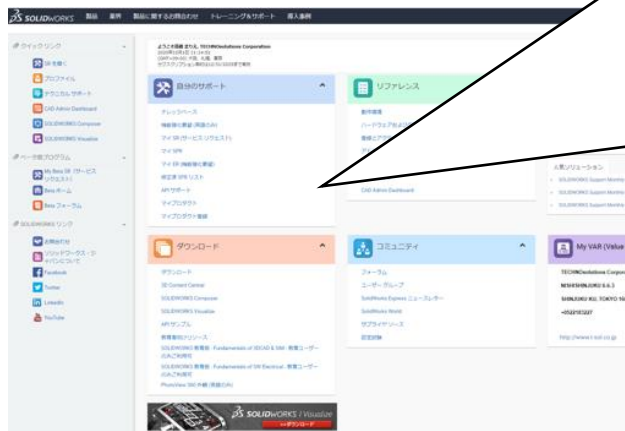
SOLIDWORKS 製品 業界 製品に関するお問合わせ トレーニング&サポート 導入事例

クイックリンク
SR を開く
プロファイル
テクニカル サポート
CAD Admin Dashboard
SOLIDWORKS Composer
SOLIDWORKS Visualize

ベータ版プログラム
My Beta SR (サービス リクエスト)
Beta ホーム
Beta フォーラム

SOLIDWORKS リンク
お問合わせ
ソリッドワークス・ジャパンについて
Facebook
Twitter
LinkedIn
YouTube

ようこそ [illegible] さん, TECHNOsolutions Corporation
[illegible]
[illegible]
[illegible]

自分のサポート
ナレッジベース
機能要望 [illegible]
マイ SR (サービス リクエスト)
マイ SPR
マイ ER (機能向上要望)
修正済 SPR リスト
API サポート
マイプロダクト
マイプロダクト登録

リファレンス
動作環境
ハードウェアおよび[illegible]
価格とプ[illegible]
CAD Admin Dashboard

人気ソリューション
SOLIDWORKS Support Monthly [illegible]
SOLIDWORKS Support Monthly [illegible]
SOLIDWORKS Support Monthly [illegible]

ダウンロード
ダウンロード
3D Content Central
SOLIDWORKS Composer
SOLIDWORKS Visualize
API サンプル
教育用ソリューション
SOLIDWORKS 教育版 : Fundamentals of 3DCAD & SIM : 教育ユーザーのみご利用可
SOLIDWORKS 教育版 : Fundamentals of 3D Electrical : 教育ユーザーのみご利用可
PhotoView 360 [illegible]

コミュニティ
フォーラム
ユーザー グループ
SolidWorks Express ニュースレター
SolidWorks World
ラブライブラリー
認定試験

My VAR (Value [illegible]
TECHNOsolutions Corpora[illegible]
NISHISHINJUKU 6-6-3
SHINJUKU-KU, TOKYO 16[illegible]
+0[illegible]
http://www.t-sol.co.jp

SOLIDWORKS Visualize
ダウンロード